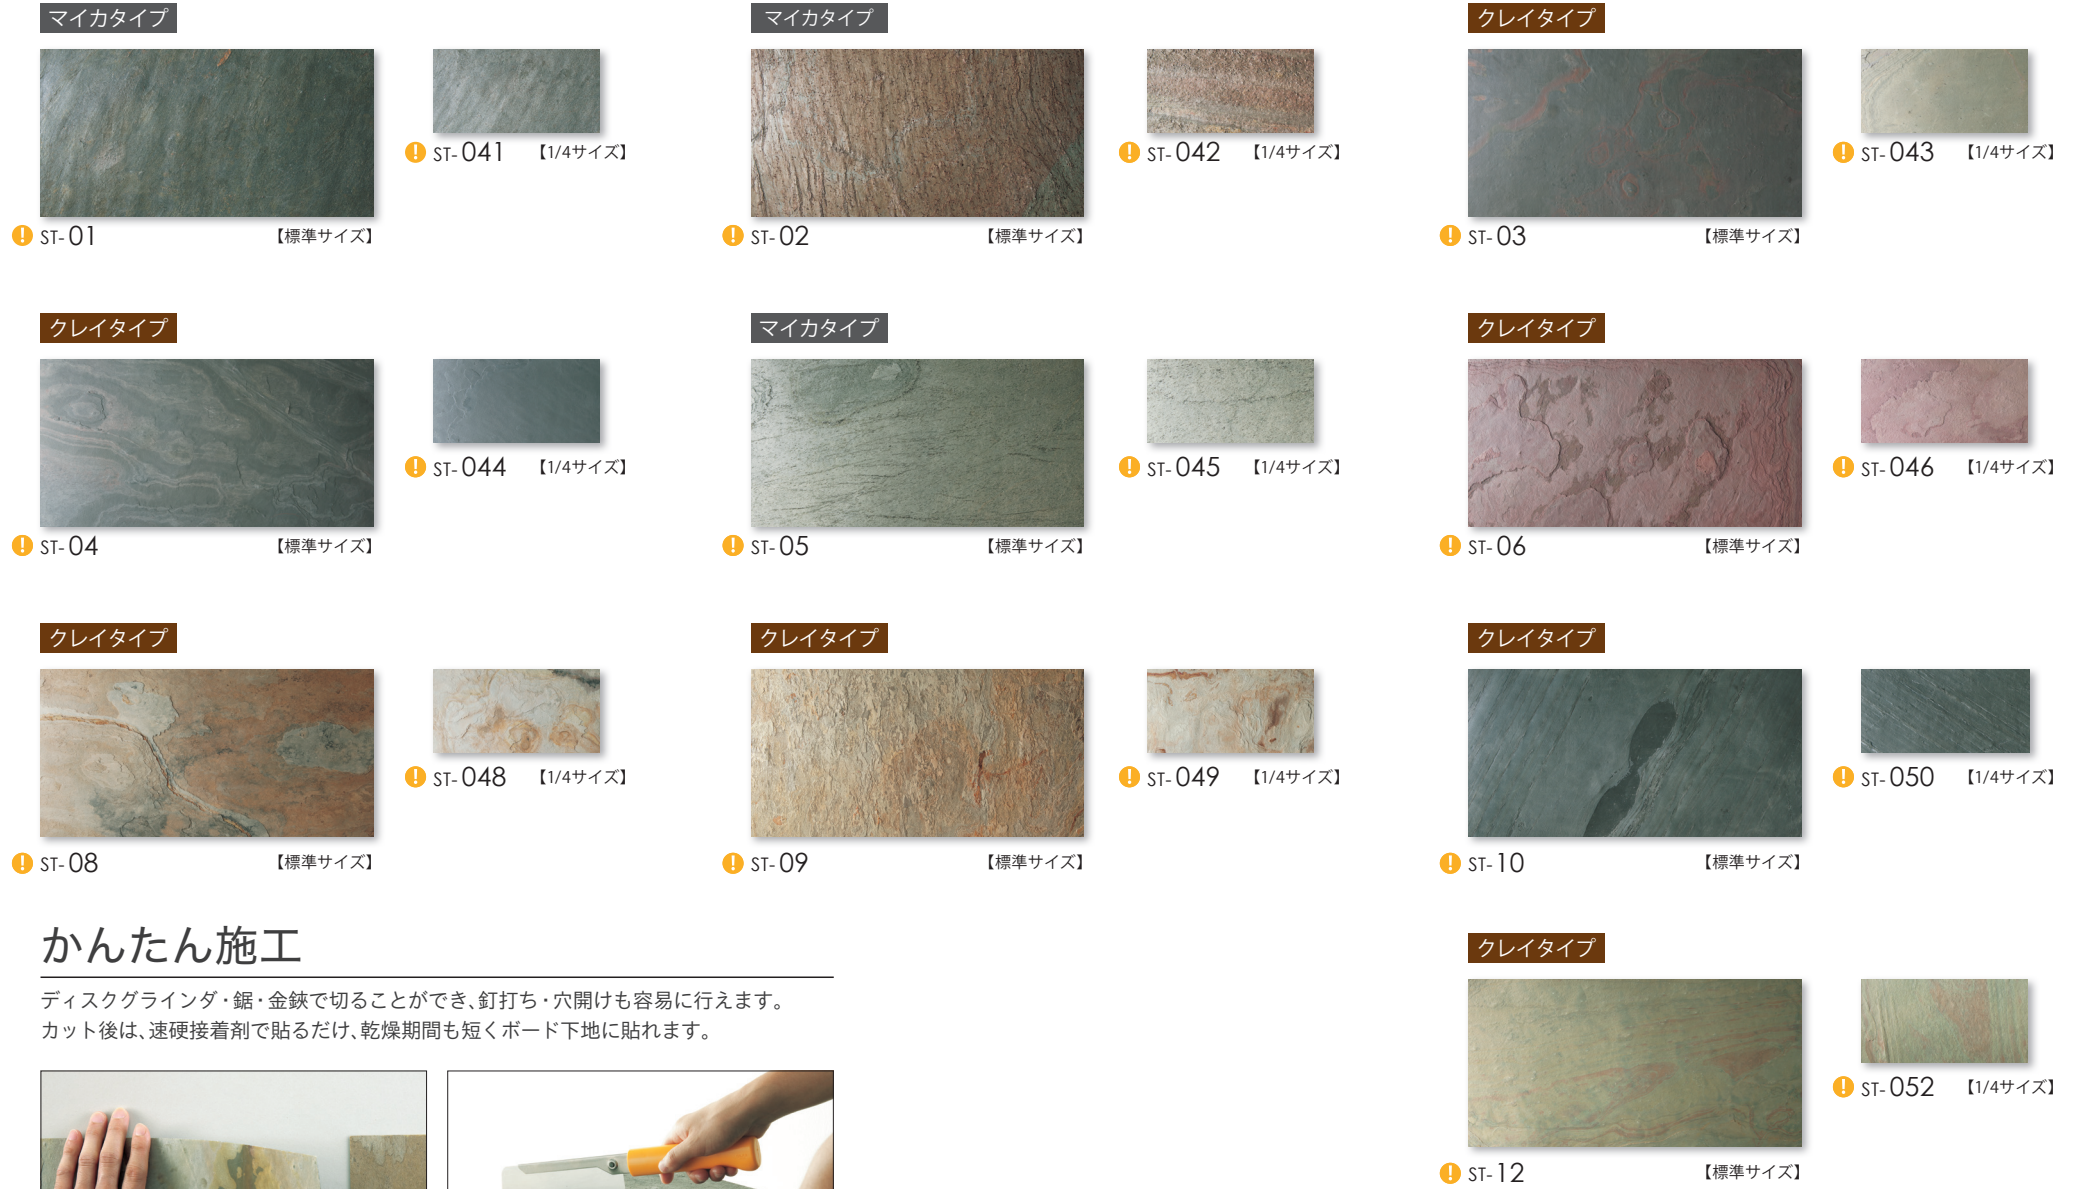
マイカタイプ

ST-041 【1/4サイズ】

ST-01 【標準サイズ】

マイカタイプ

ST-042 【1/4サイズ】

ST-02 【標準サイズ】

クレイタイプ

ST-043 【1/4サイズ】

ST-03 【標準サイズ】

クレイタイプ

ST-044 【1/4サイズ】

ST-04 【標準サイズ】

マイカタイプ

ST-045 【1/4サイズ】

ST-05 【標準サイズ】

クレイタイプ

ST-046 【1/4サイズ】

ST-06 【標準サイズ】

クレイタイプ

ST-048 【1/4サイズ】

ST-08 【標準サイズ】

クレイタイプ

ST-049 【1/4サイズ】

ST-09 【標準サイズ】

クレイタイプ

ST-050 【1/4サイズ】

ST-10 【標準サイズ】

かんたん施工

ディスクグラインダ・鋸・金鋏で切ることができ、釘打ち・穴開けも容易に行えます。
カット後は、速硬接着剤で貼るだけ、乾燥期間も短くボード下地に貼れます。

クレイタイプ

ST-052 【1/4サイズ】

ST-12 【標準サイズ】